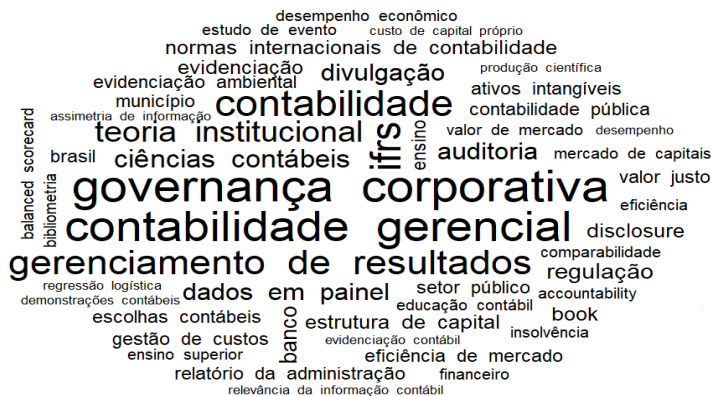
desempenho econômico
estudo de evento
custo de capital próprio
normas internacionais de contabilidade
evidenciação
divulgação
produção científica
evidenciação ambiental
ativos intangíveis
município
contabilidade
contabilidade pública
assimetria de informação
teoria institucional
ifrs
ensino
valor de mercado
desempenho
balanced scorecard
brasil
ciências contábeis
auditoria
mercado de capitais
bibliometria
governança corporativa
valor justo
eficiência
contabilidade gerencial
disclosure
comparabilidade
gerenciamento de resultados
regulação
regressão logística
setor público
demonstrações contábeis
dados em painel
accountability
educação contábil
book
escolhas contábeis
banco
estrutura de capital
insolvência
gestão de custos
evidenciação contábil
ensino superior
eficiência de mercado
relatório da administração
financeiro
relevância da informação contábil